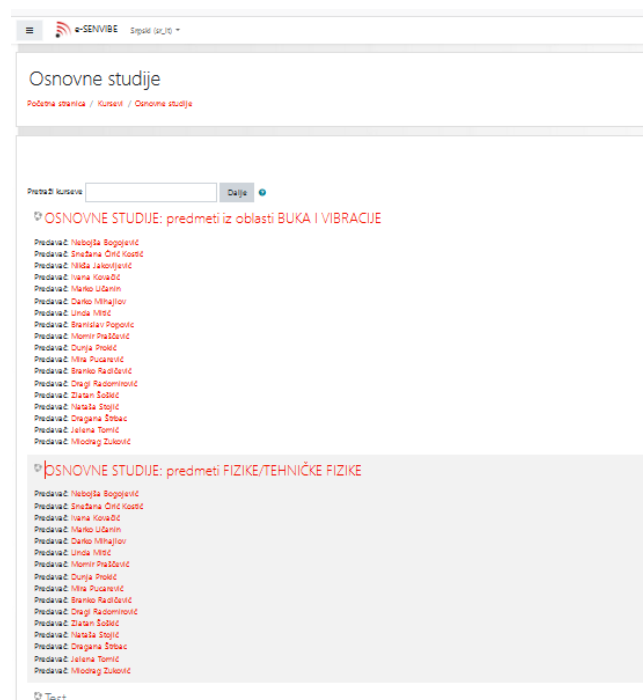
e-SENVIBE Srpski (sr_lt)

Osnovne studije

Početna stranica / Kursevi / Osnovne studije

Pretraži kurseve Dalje

OSNOVNE STUDIJE: predmeti iz oblasti BUKA I VIBRACIJE

Predavač: Nebojša Bogojević
Predavač: Snežana Ćirić Kostić
Predavač: Nikša Jakovljević
Predavač: Ivana Kovačić
Predavač: Marko Lučanin
Predavač: Darko Mihajlov
Predavač: Linda Mitić
Predavač: Branislav Popović
Predavač: Momir Praščević
Predavač: Dunja Prokić
Predavač: Mira Pucarević
Predavač: Branko Radičević
Predavač: Dragi Radomirović
Predavač: Zlatan Šoškić
Predavač: Nataša Stojić
Predavač: Dragana Štrbac
Predavač: Jelena Tomić
Predavač: Miodrag Zuković

OSNOVNE STUDIJE: predmeti FIZIKE/TEHNIČKE FIZIKE

Predavač: Nebojša Bogojević
Predavač: Snežana Ćirić Kostić
Predavač: Ivana Kovačić
Predavač: Marko Lučanin
Predavač: Darko Mihajlov
Predavač: Linda Mitić
Predavač: Momir Praščević
Predavač: Dunja Prokić
Predavač: Mira Pucarević
Predavač: Branko Radičević
Predavač: Dragi Radomirović
Predavač: Zlatan Šoškić
Predavač: Nataša Stojić
Predavač: Dragana Štrbac
Predavač: Jelena Tomić
Predavač: Miodrag Zuković

Test